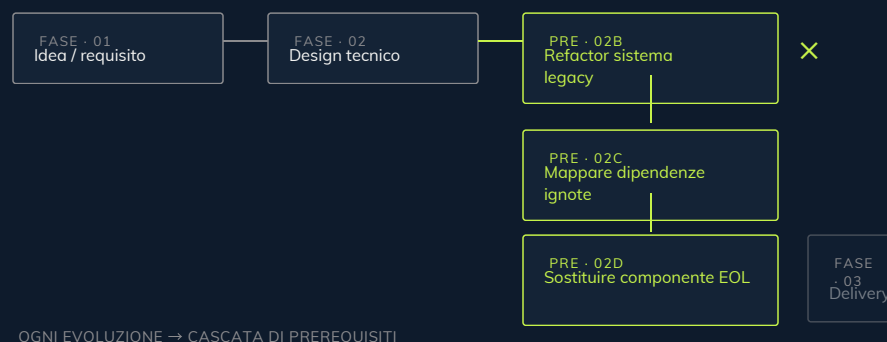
FASE · 01
Idea / requisito

FASE · 02
Design tecnico

PRE · 02B
Refactor sistema legacy

×

PRE · 02C
Mappare dipendenze ignote

PRE · 02D
Sostituire componente EOL

FASE · 03
Delivery

OGNI EVOLUZIONE → CASCATA DI PREREQUISITI